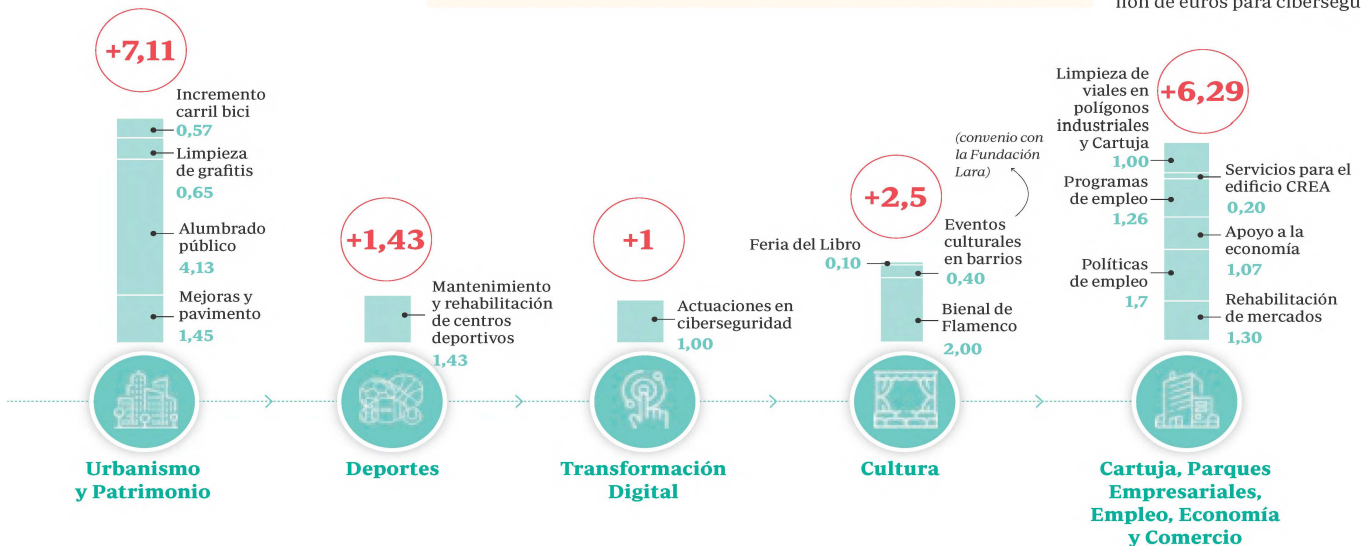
llón de euros para cibersegu

+7,11

Incremento carril bici
0,57

Limpieza de grafitis
0,65

Alumbrado público
4,13

Mejoras y pavimento
1,45

Urbanismo y Patrimonio

+1,43

Mantenimiento y rehabilitación de centros deportivos
1,43

Deportes

+1

Actuaciones en ciberseguridad
1,00

Transformación Digital

(convenio con la Fundación Lara)

+2,5

Feria del Libro
0,10

Eventos culturales en barrios
0,40

Bienal de Flamenco
2,00

Cultura

Limpieza de viales en polígonos industriales y Cartuja
1,00

+6,29

Servicios para el edificio CREA
0,20

Programas de empleo
1,26

Apoyo a la economía
1,07

Políticas de empleo
1,7

Rehabilitación de mercados
1,30

Cartuja, Parques Empresariales, Empleo, Economía y Comercio